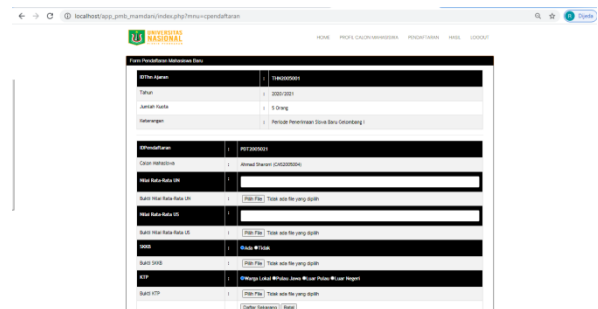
localhost/app_pmb_mamdani/index.php?mnu=cpendaftaran

Sijeda

UNIVERSITAS NASIONAL

HOME PROFIL CALON MAHASISWA PENDAFTARAN HASIL LOGOUT

Form Pendaftaran Mahasiswa Baru

| IDThn Ajaran | : | THN2005001 |
|---|---|---|
| Tahun | : | 2020/2021 |
| Jumlah Kuota | : | 5 Orang |
| Keterangan | : | Periode Penerimaan Siswa Baru Gelombang I |

| IDPendaftaran | : | PDT2005021 |
|---|---|---|
| Calon Mahasiswa | : | Ahmad Sharoni (CMS2005004) |
| Nilai Rata-Rata UN | : | |
| Bukti Nilai Rata-Rata UN | : | Pilih File Tidak ada file yang dipilih |
| Nilai Rata-Rata US | : | |
| Bukti Nilai Rata-Rata US | : | Pilih File Tidak ada file yang dipilih |
| SKKB | : | Ada Tidak |
| Bukti SKKB | : | Pilih File Tidak ada file yang dipilih |
| KTP | : | Warga Lokal Pulau Jawa Luar Pulau Luar Negeri |
| Bukti KTP | : | Pilih File Tidak ada file yang dipilih |

Daftar Sekarang Batal